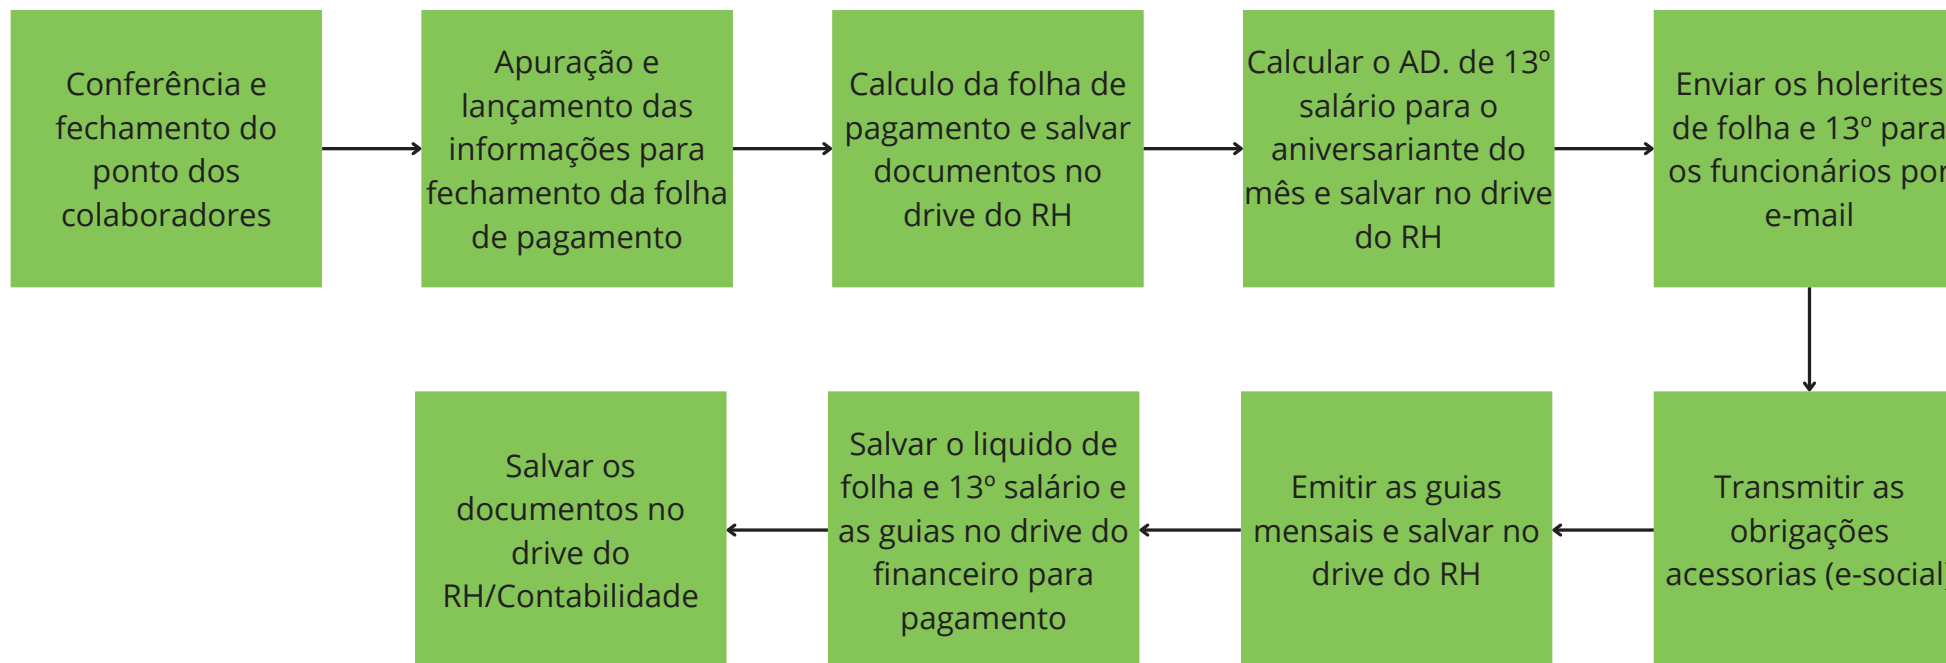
Conferência e fechamento do ponto dos colaboradores

Apuração e lançamento das informações para fechamento da folha de pagamento

Calculo da folha de pagamento e salvar documentos no drive do RH

Calcular o AD. de 13º salário para o aniversariante do mês e salvar no drive do RH

Enviar os holerites de folha e 13º para os funcionários por e-mail

Transmitir as obrigações acessorias (e-social

Emitir as guias mensais e salvar no drive do RH

Salvar o liquido de folha e 13º salário e as guias no drive do financeiro para pagamento

Salvar os documentos no drive do RH/Contabilidade